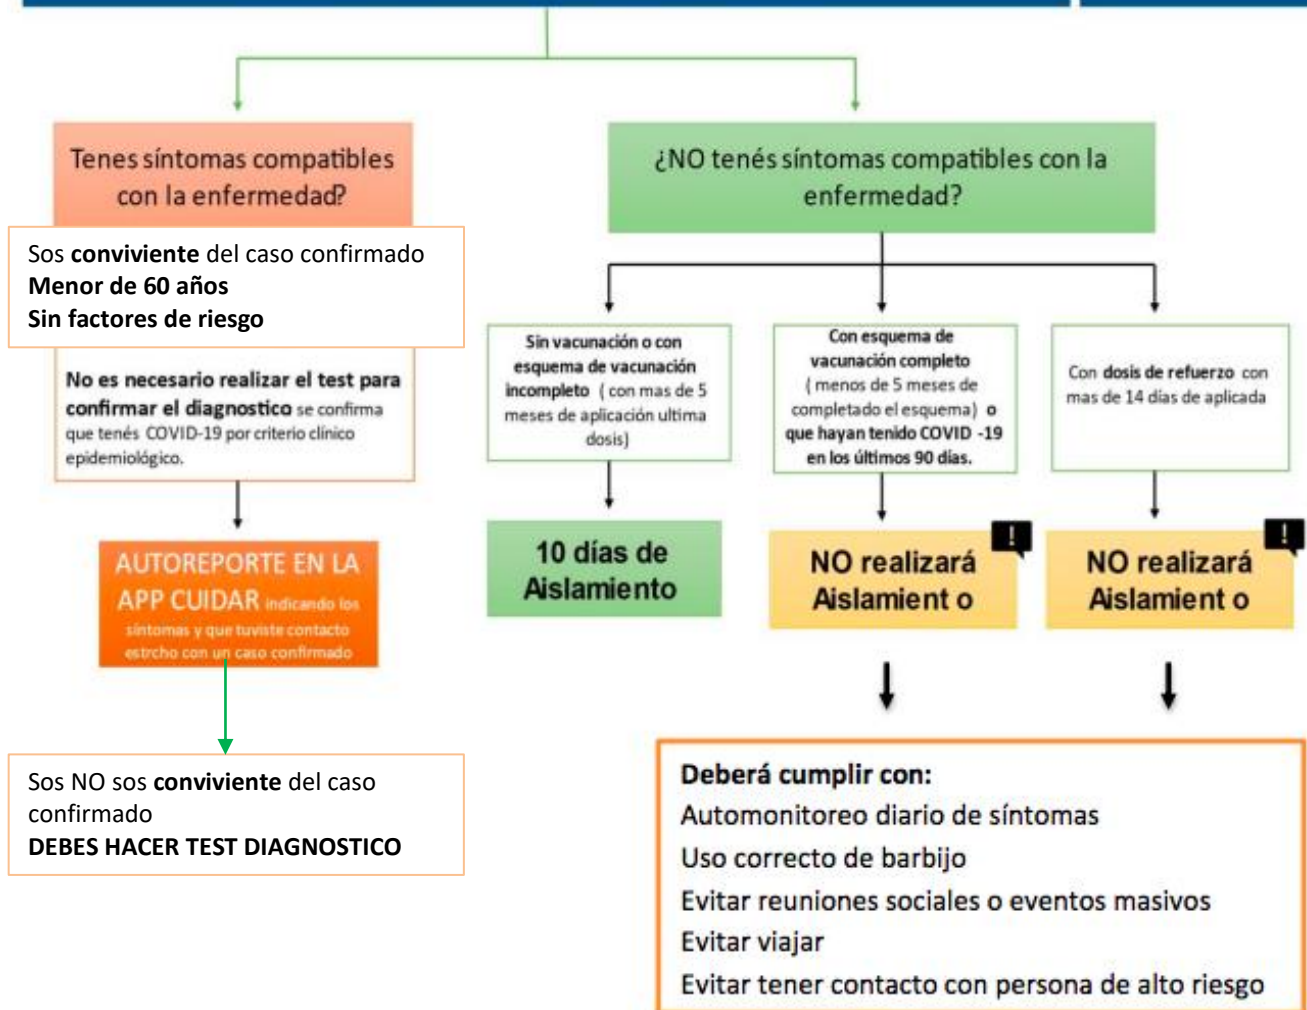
Tenes síntomas compatibles con la enfermedad?

Sos **conviviente** del caso confirmado
**Menor de 60 años**
**Sin factores de riesgo**

No es necesario realizar el test para confirmar el diagnostico se confirma que tenés COVID-19 por criterio clínico epidemiológico.

AUTOREPORTE EN LA APP CUIDAR indicando los síntomas y que tuviste contacto estrcho con un caso confirmado

Sos NO sos **conviviente** del caso confirmado
**DEBES HACER TEST DIAGNOSTICO**

¿NO tenés síntomas compatibles con la enfermedad?

Sin vacunación o con esquema de vacunación incompleto ( con mas de 5 meses de aplicación ultima dosis)

10 días de Aislamiento

Con esquema de vacunación completo (menos de 5 meses de completado el esquema) o que hayan tenido COVID -19 en los últimos 90 días.

NO realizará Aislamient o

Con dosis de refuerzo con mas de 14 días de aplicada

NO realizará Aislamient o

**Deberá cumplir con:**
Automonitoreo diario de síntomas
Uso correcto de barbijo
Evitar reuniones sociales o eventos masivos
Evitar viajar
Evitar tener contacto con persona de alto riesgo